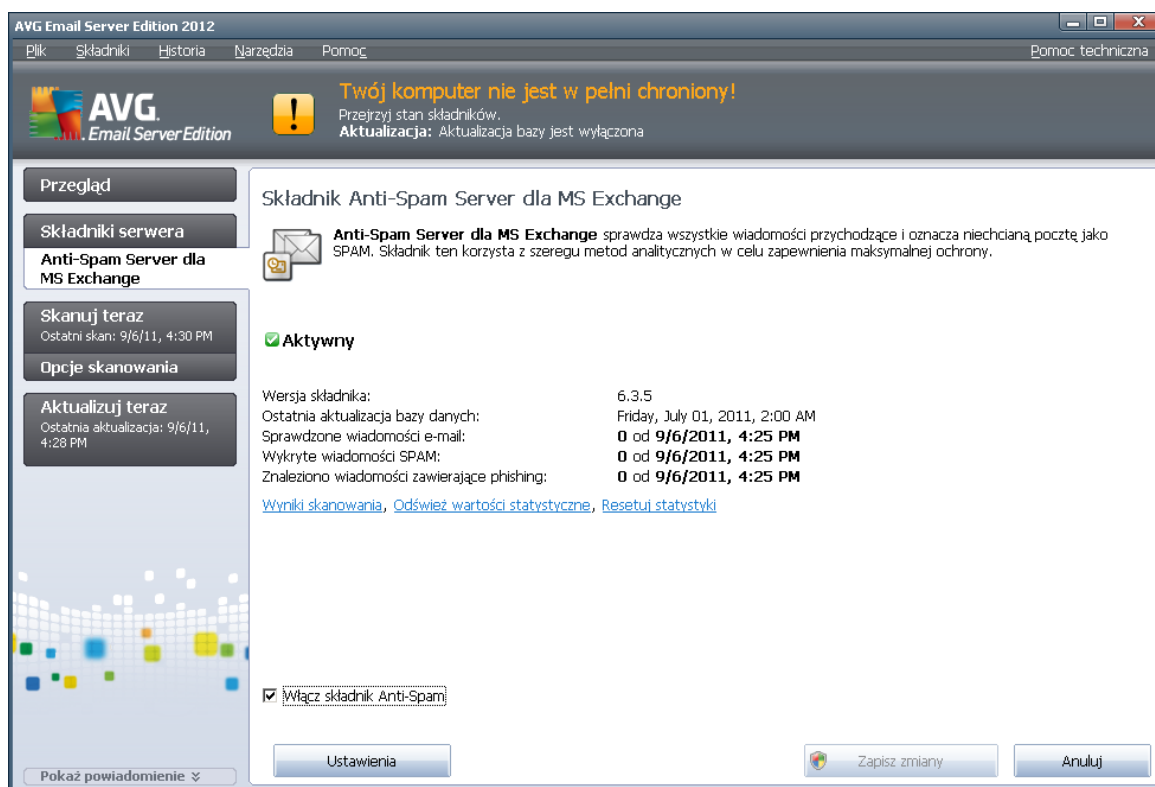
AVG Email Server Edition 2012

Plik Składniki Historia Narzędzia Pomoc Pomoc techniczna

AVG. Email Server Edition

Twój komputer nie jest w pełni chroniony!
Przejrzyj stan składników.
Aktualizacja: Aktualizacja bazy jest wyłączona

Przegląd

Składniki serwera

Anti-Spam Server dla MS Exchange

Skanuj teraz
Ostatni skan: 9/6/11, 4:30 PM

Opcje skanowania

Aktualizuj teraz
Ostatnia aktualizacja: 9/6/11, 4:28 PM

Pokaż powiadomienie

Składnik Anti-Spam Server dla MS Exchange

Anti-Spam Server dla MS Exchange sprawdza wszystkie wiadomości przychodzące i oznacza niechcianą pocztę jako SPAM. Składnik ten korzysta z szeregu metod analitycznych w celu zapewnienia maksymalnej ochrony.

Aktywny

| | |
|---|---|
| Wersja składnika: | 6.3.5 |
| Ostatnia aktualizacja bazy danych: | Friday, July 01, 2011, 2:00 AM |
| Sprawdzone wiadomości e-mail: | 0 od 9/6/2011, 4:25 PM |
| Wykryte wiadomości SPAM: | 0 od 9/6/2011, 4:25 PM |
| Znaleziono wiadomości zawierające phishing: | 0 od 9/6/2011, 4:25 PM |

Wyniki skanowania, Odśwież wartości statystyczne, Resetuj statystyki

Włącz składnik Anti-Spam

Ustawienia Zapisz zmiany Anuluj